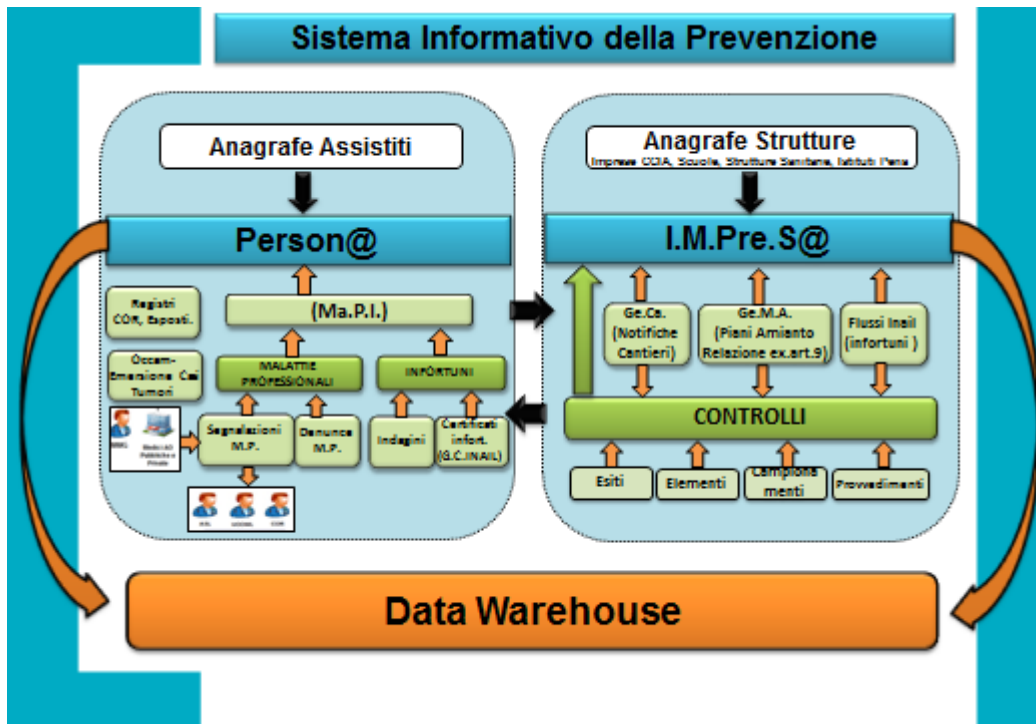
Sistema Informativo della Prevenzione

Anagrafe Assistiti

Person@

Registri COR, Esposti.

Occam-Emersione Cat Tumori

(Ma.P.I.)

MALATTIE PROFESSIONALI

INFORTUNI

Medici di Pubblico e Privato

Segnalazioni M.P.

Denunce M.P.

Indagini

Certificati infort. (G.C.INAIL)

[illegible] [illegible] COR

Anagrafe Strutture

Imprese CCIA, Scuole, Strutture Sanitarie, Istituti Pena

I.M.Pre.S@

Ge.Ca. (Notifiche Cantieri)

Ge.M.A. (Piani Amianto Relazione ex.art.9)

Flussi Inail (infortuni )

CONTROLLI

Esiti

Elementi

Campionamenti

Provvedimenti

Data Warehouse